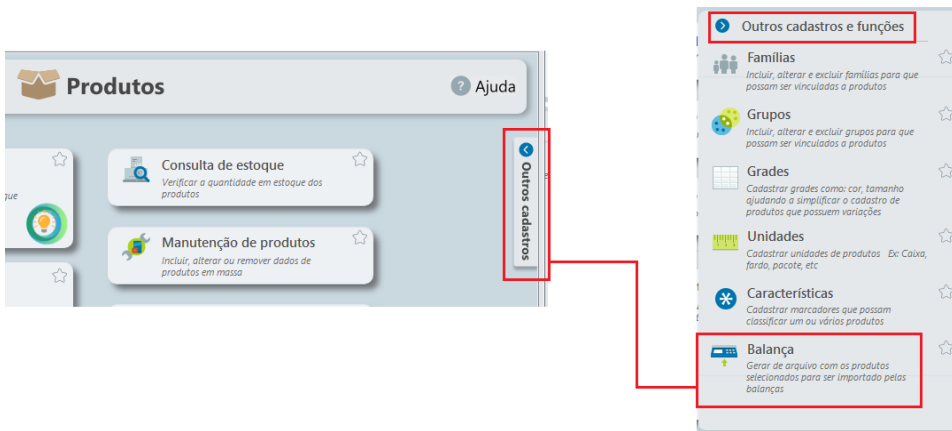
Produtos

Ajuda

que

Consulta de estoque
Verificar a quantidade em estoque dos produtos

Manutenção de produtos
Incluir, alterar ou remover dados de produtos em massa

Outros cadastros

Outros cadastros e funções

Famílias
Incluir, alterar e excluir famílias para que possam ser vinculadas a produtos

Grupos
Incluir, alterar e excluir grupos para que possam ser vinculados a produtos

Grades
Cadastrar grades como: cor, tamanho ajudando a simplificar o cadastro de produtos que possuem variações

Unidades
Cadastrar unidades de produtos Ex: Caixa, fardo, pacote, etc

Características
Cadastrar marcadores que possam classificar um ou vários produtos

Balança
Gerar de arquivo com os produtos selecionados para ser importado pelas balanças